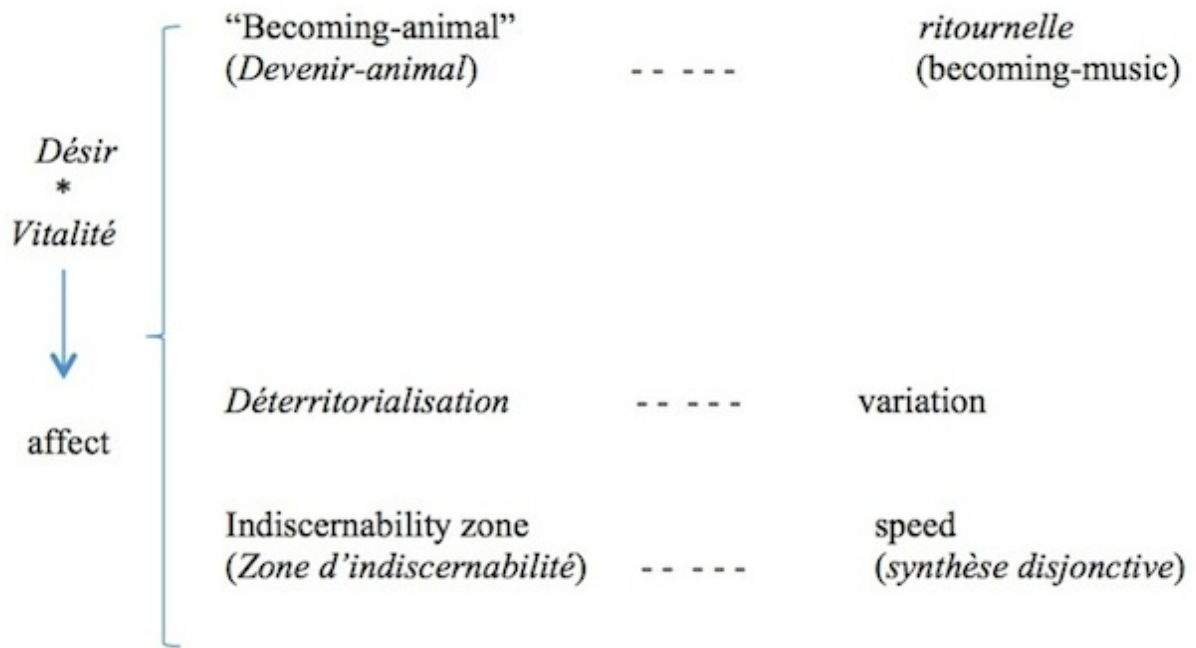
Désir
*
Vitalité

affect

"Becoming-animal"
(Devenir-animal) - - - - - ritournelle
(becoming-music)

Déterritorialisation - - - - - variation

Indiscernability zone
(Zone d'indiscernabilité) - - - - - speed
(synthèse disjonctive)